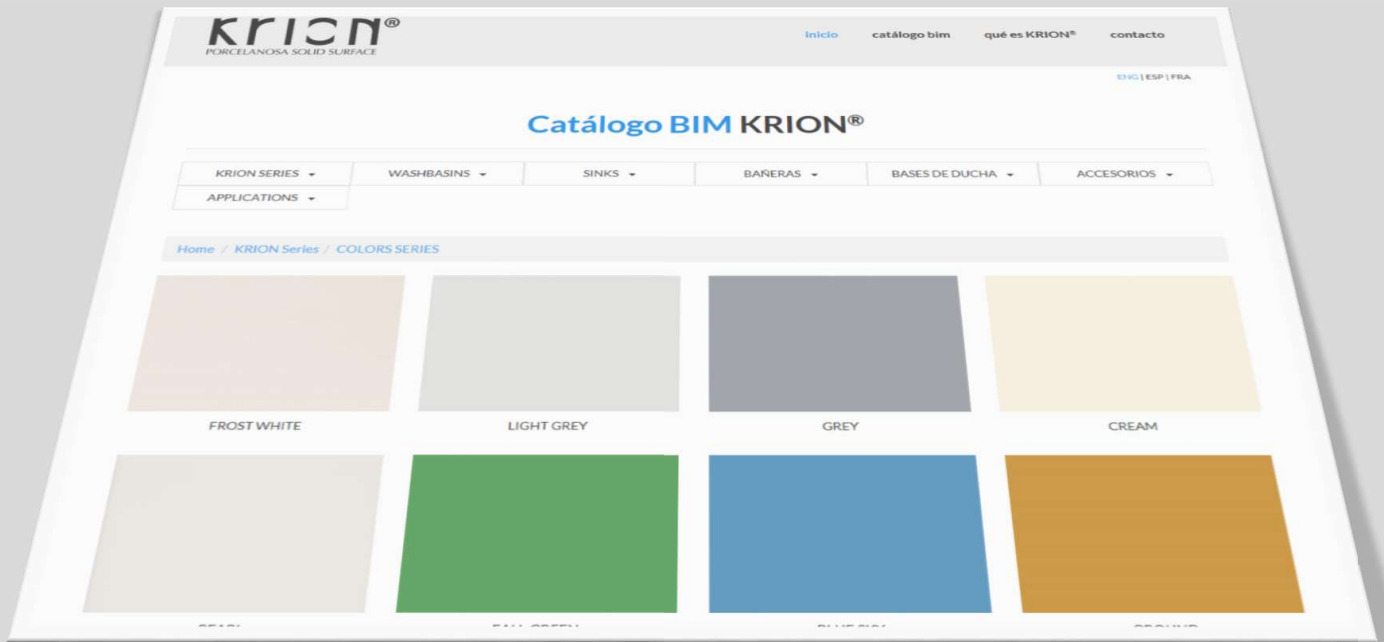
KRION®
PORCELANOSA SOLID SURFACE

inicio catálogo bim qué es KRION® contacto

ENG | ESP | FRA

Catálogo BIM KRION®

KRION SERIES WASHBASINS SINKS BAÑERAS BASES DE DUCHA ACCESORIOS APPLICATIONS

Home / KRION Series / COLORS SERIES

FROST WHITE

LIGHT GREY

GREY

CREAM

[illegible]

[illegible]

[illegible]

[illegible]